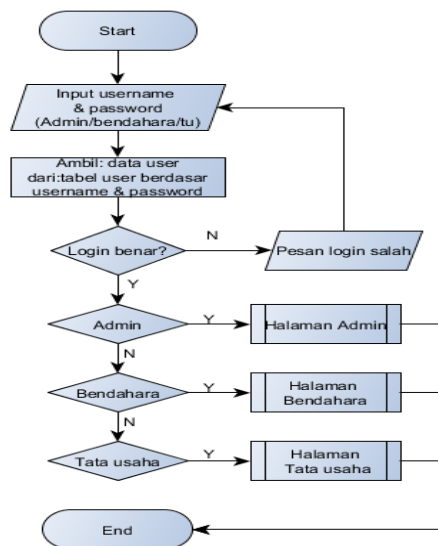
Start

Input username & password (Admin/bendahara/tu)

Ambil: data user dari:tabel user berdasar username & password

Login benar?

N

Pesan login salah

Y

Admin

Y

Halaman Admin

N

Bendahara

Y

Halaman Bendahara

N

Tata usaha

Y

Halaman Tata usaha

End